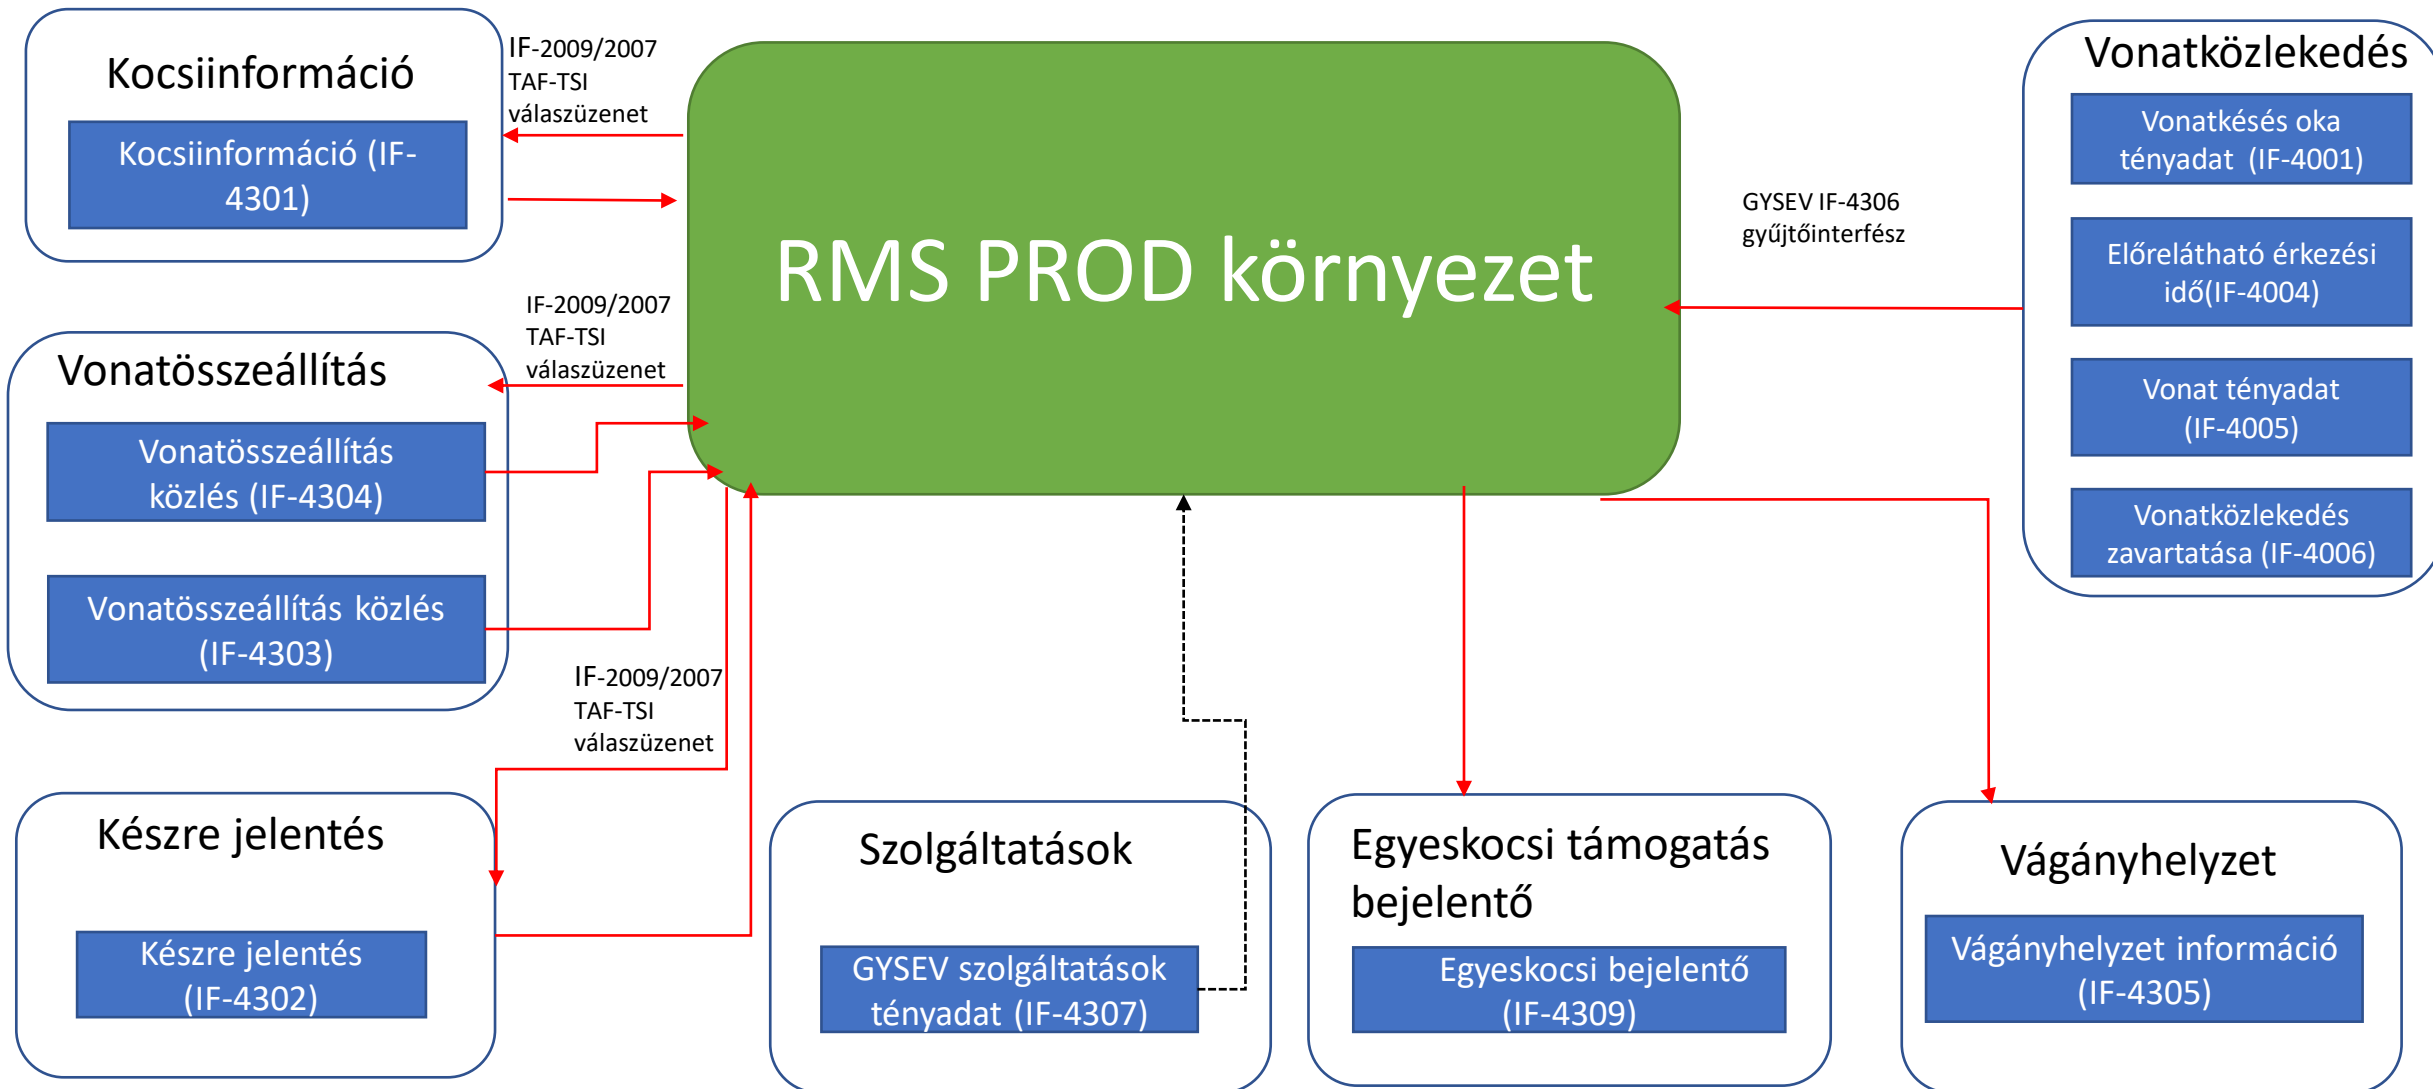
Kocsiinformáció

Kocsiinformáció (IF-4301)

IF-2009/2007 TAF-TSI válaszüzenet

RMS PROD környezet

Vonatközlekedés

Vonatkésés oka tényadat (IF-4001)

Előrelátható érkezési idő(IF-4004)

Vonat tényadat (IF-4005)

Vonatközlekedés zavartatása (IF-4006)

GYSEV IF-4306 gyűjtőinterfész

IF-2009/2007 TAF-TSI válaszüzenet

Vonatösszeállítás

Vonatösszeállítás közlés (IF-4304)

Vonatösszeállítás közlés (IF-4303)

IF-2009/2007 TAF-TSI válaszüzenet

Készre jelentés

Készre jelentés (IF-4302)

Szolgáltatások

GYSEV szolgáltatások tényadat (IF-4307)

Egyeskocsi támogatás bejelentő

Egyeskocsi bejelentő (IF-4309)

Vágányhelyzet

Vágányhelyzet információ (IF-4305)